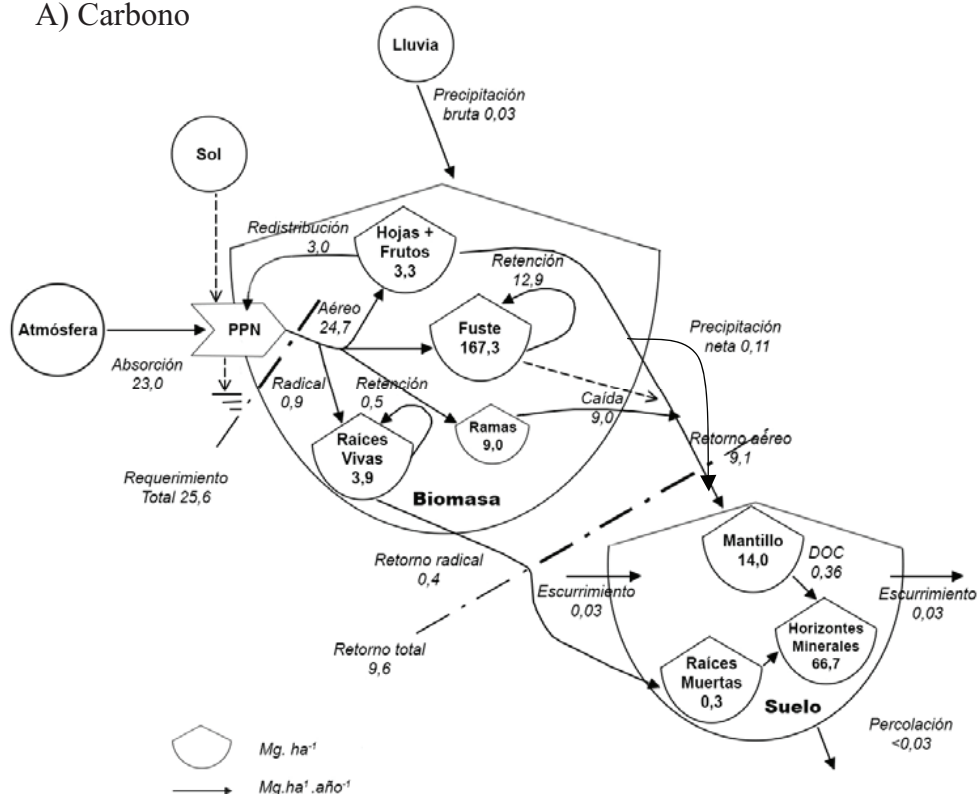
A) Carbono

Lluvia

Precipitación bruta 0,03

Sol

Redistribución 3,0

Hojas + Frutos 3,3

Retención 12,9

Atmósfera

PPN

Aéreo 24,7

Fuste 167,3

Precipitación neta 0,11

Absorción 23,0

Radical 0,9

Retención 0,5

Ramas 9,0

Caída 9,0

Raices Vivas 3,9

Retorno aéreo 9,1

Requerimiento Total 25,6

Biomasa

Retorno radical 0,4

Mantillo 14,0

DOC 0,36

Escurrimiento 0,03

Escurrimiento 0,03

Horizontes Minerales 66,7

Retorno total 9,6

Raices Muertas 0,3

Suelo

Percolación <0,03

Mg. ha$^{-1}$

Mg.ha$^{1}$.año$^{-1}$